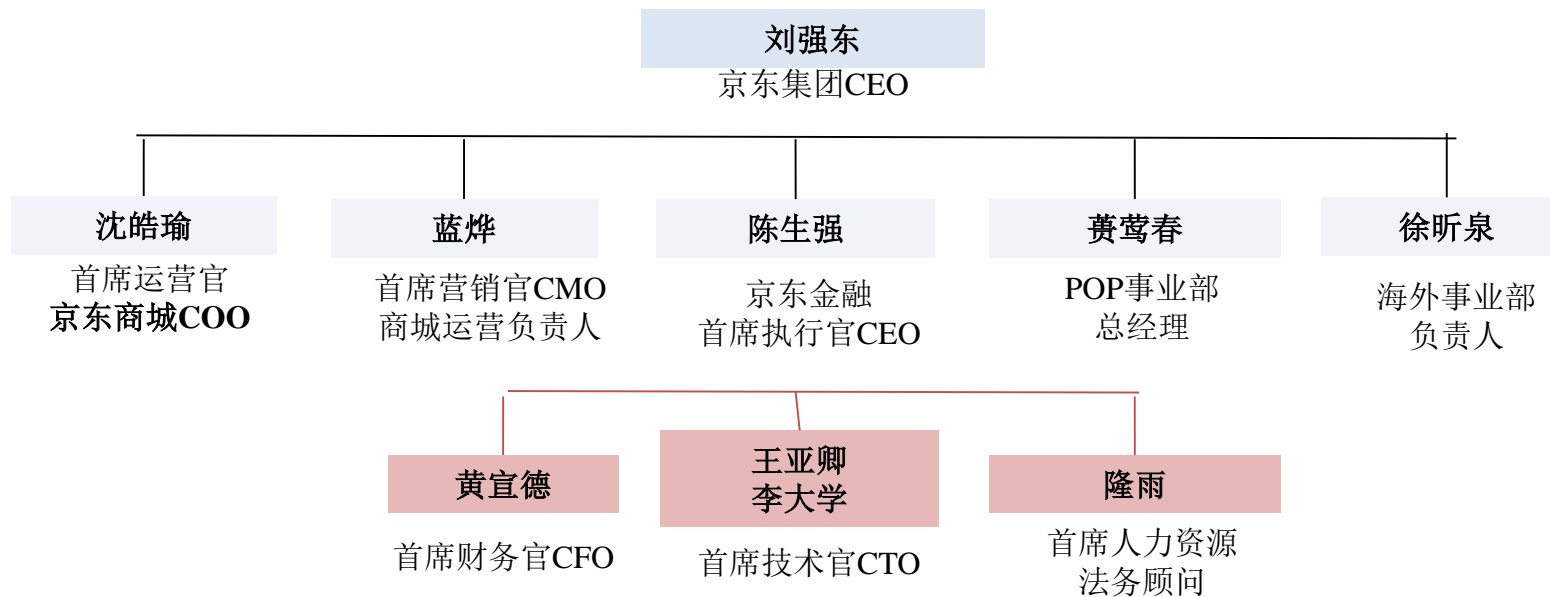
刘强东
京东集团CEO

沈皓瑜
首席运营官
京东商城COO

蓝烨
首席营销官CMO
商城运营负责人

陈生强
京东金融
首席执行官CEO

蒉莺春
POP事业部
总经理

徐昕泉
海外事业部
负责人

黄宣德
首席财务官CFO

王亚卿
李大学
首席技术官CTO

隆雨
首席人力资源
法务顾问